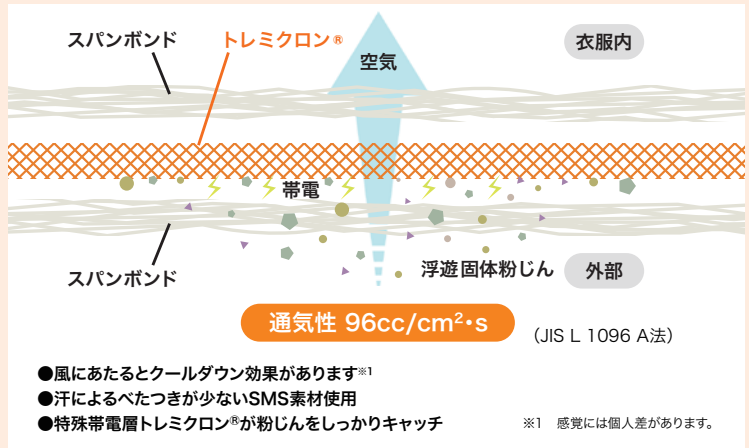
スパンボンド

トレミクロン®

空気

衣服内

帯電

スパンボンド

浮遊固体粉じん

外部

通気性 96cc/cm²・s

（JIS L 1096 A法）

●風にあたるとクールダウン効果があります※1
●汗によるべたつきが少ないSMS素材使用
●特殊帯電層トレミクロン®が粉じんをしっかりキャッチ

※1 感覚には個人差があります。